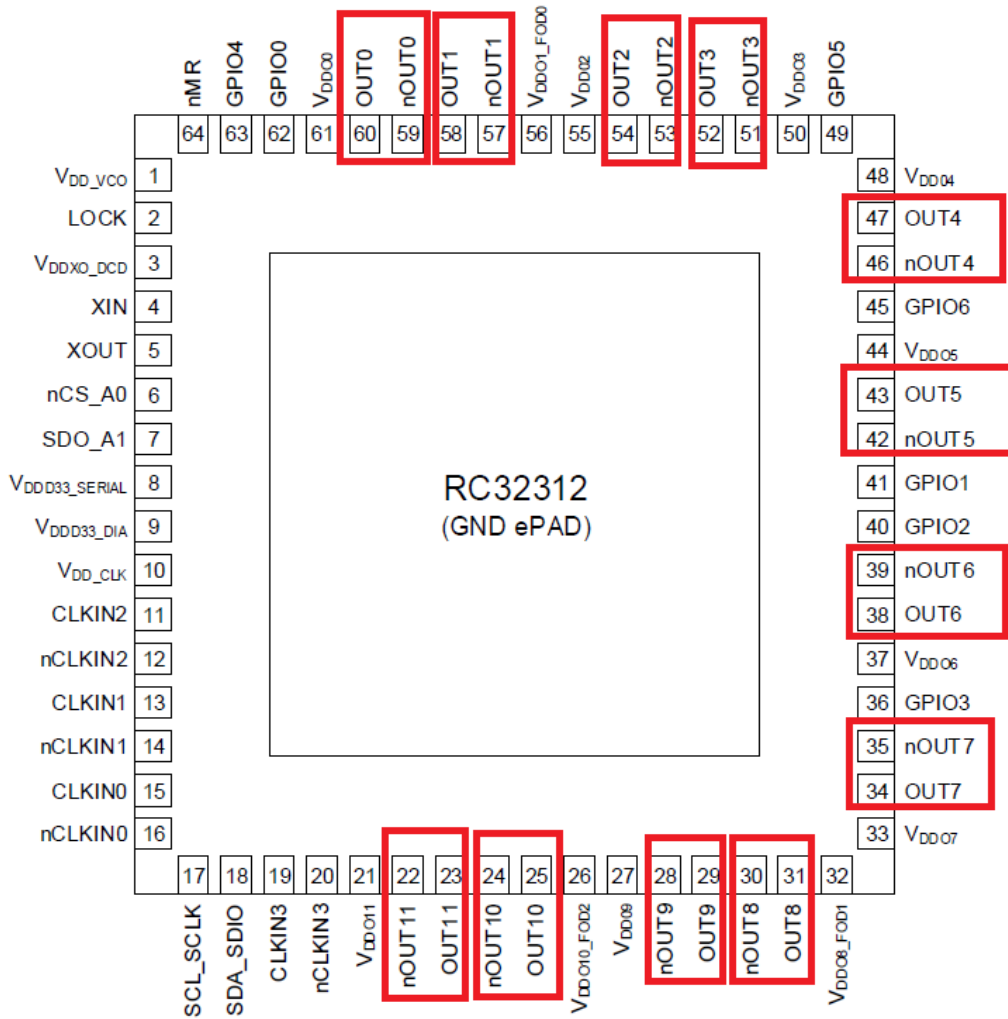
nMR 64
GPIO4 63
GPIO0 62
$V_{DDO0}$ 61
OUT0 60
nOUT0 59
OUT1 58
nOUT1 57
$V_{DDO1\_FOD0}$ 56
$V_{DDO2}$ 55
OUT2 54
nOUT2 53
OUT3 52
nOUT3 51
$V_{DDO3}$ 50
GPIO5 49

$V_{DD\_VCO}$ 1
LOCK 2
$V_{DDXO\_DCD}$ 3
XIN 4
XOUT 5
nCS_A0 6
SDO_A1 7
$V_{DDD33\_SERIAL}$ 8
$V_{DDD33\_DIA}$ 9
$V_{DD\_CLK}$ 10
CLKIN2 11
nCLKIN2 12
CLKIN1 13
nCLKIN1 14
CLKIN0 15
nCLKIN0 16

RC32312
(GND ePAD)

48 $V_{DDO4}$
47 OUT4
46 nOUT4
45 GPIO6
44 $V_{DDO5}$
43 OUT5
42 nOUT5
41 GPIO1
40 GPIO2
39 nOUT6
38 OUT6
37 $V_{DDO6}$
36 GPIO3
35 nOUT7
34 OUT7
33 $V_{DDO7}$

17 SCL_SCLK
18 SDA_SDIO
19 CLKIN3
20 nCLKIN3
21 $V_{DDO11}$
22 nOUT11
23 OUT11
24 nOUT10
25 OUT10
26 $V_{DDO10\_FOD2}$
27 $V_{DDO9}$
28 nOUT9
29 OUT9
30 nOUT8
31 OUT8
32 $V_{DDO8\_FOD1}$